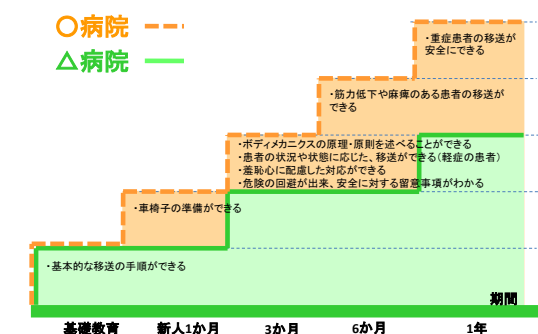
○病院

△病院

・重症患者の移送が安全にできる

・筋力低下や麻痺のある患者の移送ができる

・ボディメカニクスの原理・原則を述べることができる
・患者の状況や状態に応じた、移送ができる（軽症の患者）
・羞恥心に配慮した対応ができる
・危険の回避が出来、安全に対する留意事項がわかる

・車椅子の準備ができる

・基本的な移送の手順ができる

期間

基礎教育

新人1か月

3か月

6か月

1年